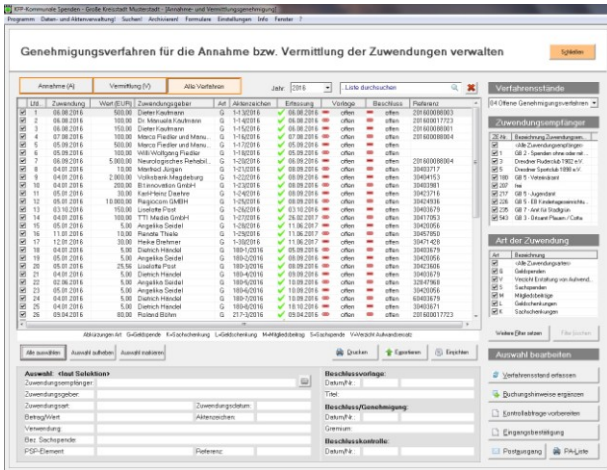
KfP-Kommunale Spenden - Große Kreisstadt Musterstadt - [Annahme- und Vermittlungsverfahren]
Programm Daten- und Aktenverwaltung Suchen Archiviert Formulare Einstellungen Info Fenster ?

Genehmigungsverfahren für die Annahme bzw. Vermittlung der Zuwendungen verwalten

Schließen

Annahme (A) Vermittlung (V) Alle Verfahren

Jahr 2016 Liste durchsuchen

| Lfd. | Zuwendung | Wert (EUR) | Zuwendungsgeber | Art | Aktenzeichen | Erfassung | Vorlage | Beschluss | Referenz |
|---|---|---|---|---|---|---|---|---|---|
| 1 | 06.08.2016 | 500,00 | Dieter Kaufmann | G | 1-1/2016 | 06.08.2016 | offen | offen | 2016000080003 |
| 2 | 06.08.2016 | 100,00 | Dr. Manuela Kaufmann | G | 1-14/2016 | 06.08.2016 | offen | offen | 2016000017723 |
| 3 | 06.08.2016 | 150,00 | Dieter Kaufmann | G | 1-15/2016 | 06.08.2016 | offen | offen | 2016000080001 |
| 4 | 07.08.2016 | 100,00 | Marco Fiedler und Manu... | G | 1-16/2016 | 07.08.2016 | offen | offen | 2016000080004 |
| 5 | 05.09.2016 | 500,00 | Marco Fiedler und Manu... | G | 1-17/2016 | 05.09.2016 | offen | offen | |
| 6 | 05.09.2016 | 100,00 | Willi Wolfgang Fiedler | G | 1-18/2016 | 05.09.2016 | offen | offen | |
| 7 | 06.09.2016 | 5.000,00 | Neurologisches Rehabil... | G | 1-20/2016 | 06.09.2016 | offen | offen | 2016000080004 |
| 8 | 04.01.2016 | 10,00 | Manfred Jürgen | G | 1-21/2016 | 08.09.2016 | offen | offen | 30403717 |
| 9 | 04.01.2016 | 2.000,00 | Volksbank Magdeburg | G | 1-22/2016 | 08.09.2016 | offen | offen | 30404153 |
| 10 | 04.01.2016 | 200,00 | B1innovation GmbH | G | 1-23/2016 | 08.09.2016 | offen | offen | 30403981 |
| 11 | 05.01.2016 | 20,00 | Karl-Heinz Daehre | G | 1-24/2016 | 08.09.2016 | offen | offen | 30423716 |
| 12 | 05.01.2016 | 10.000,00 | Pagiocom GmbH | G | 1-25/2016 | 08.09.2016 | offen | offen | 30424936 |
| 13 | 03.10.2016 | 150,00 | Liselotte Post | G | 1-26/2016 | 08.09.2016 | offen | offen | 30430679 |
| 14 | 04.01.2016 | 100,00 | TTI Media GmbH | G | 1-27/2016 | 26.02.2017 | offen | offen | 30417053 |
| 15 | 05.01.2016 | 5,00 | Angelika Seidel | G | 1-28/2016 | 11.06.2017 | offen | offen | 30420056 |
| 16 | 11.01.2016 | 10,00 | Renate Thiele | G | 1-29/2016 | 11.06.2017 | offen | offen | 30457950 |
| 17 | 12.01.2016 | 30,00 | Heike Brehmer | G | 1-30/2016 | 11.06.2017 | offen | offen | 30471428 |
| 18 | 04.01.2016 | 5,00 | Dietrich Händel | G | 180-1/2016 | 09.09.2016 | offen | offen | 30403679 |
| 19 | 05.01.2016 | 5,00 | Angelika Seidel | G | 180-2/2016 | 09.09.2016 | offen | offen | 30420056 |
| 20 | 05.01.2016 | 25,50 | Liselotte Post | G | 180-3/2016 | 09.09.2016 | offen | offen | 30423606 |
| 21 | 04.01.2016 | 5,00 | Dietrich Händel | G | 180-4/2016 | 09.09.2016 | offen | offen | 30403679 |
| 22 | 02.06.2016 | 5,00 | Angelika Seidel | G | 180-5/2016 | 10.09.2016 | offen | offen | 32847968 |
| 23 | 05.01.2016 | 5,00 | Angelika Seidel | G | 180-6/2016 | 10.09.2016 | offen | offen | 30420056 |
| 24 | 04.01.2016 | 5,00 | Dietrich Händel | G | 180-7/2016 | 10.09.2016 | offen | offen | 60403679 |
| 25 | 04.01.2016 | 5,00 | Roland Bräsicke | G | 180-8/2016 | 10.09.2016 | offen | offen | 30403971 |
| 26 | 09.04.2016 | 80,00 | Dieter Kaufmann | G | 217-3/2016 | 09.04.2016 | offen | offen | 2016000017723 |

Abkürzungen Art: G=Geldspende S=Sachschenkung L=Geldschenkung M=Mitgliedbeitrag S=Sachspende V=Verzicht Aufwandsersatz

Alle auswählen Auswahl aufheben Auswahl markieren
Drucken Exportieren Einrichten

Auswahl: <laut Selektion>
Zuwendungsempfänger:
Zuwendungsgeber:
Zuwendungsart: Zuwendungsdatum:
Betrag/Wert: Aktenzeichen:
Verwendung:
Bez. Sachspende:
PSP-Element: Referenz:

Beschlussvorlage:
Datum/Nr.:
Titel:
Beschluss/Genehmigung:
Datum/Nr.:
Gremium:
Beschlusskontrolle:
Datum/Nr.:

Verfahrensstände
04 Offene Genehmigungsverfahren

Zuwendungsempfänger
Nr. Bezeichnung Zuwendungsem...
<Alle Zuwendungsempfänger>
1 GB 2 - Spenden ohne oder mit
2 Dresdner Ruderclub 1902 e.V.
5 Dresdner Sportclub 1898 e.V.
180 GB 5 - Vereinskasse
207 frei
217 GB 8 - Jugendamt
226 GB 5 - EB Kindertageseinrichtu...
228 GB 2 - Amt für Stadtgrün
543 GB 3 - Eduard Plauen / Cotta

Art der Zuwendung
Art Bezeichnung
<Alle Zuwendungsarten>
G Geldspenden
V Verzicht Erstattung von Aufwend...
S Sachspenden
M Mitgliedsbeiträge
L Geldschenkungen
S Sachschenkungen

Wieder Filter setzen Filter löschen

Auswahl bearbeiten
Verfahrensstand erfassen
Buchungshinweise ergänzen
Kontrollabfrage vorbereiten
Eingangsbestätigung
Postausgang PA-Liste